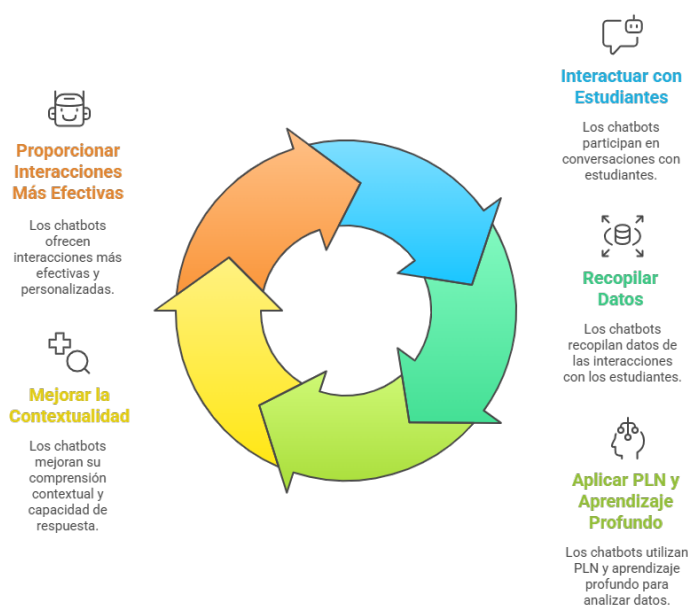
Interactuar con Estudiantes

Los chatbots participan en conversaciones con estudiantes.

Recopilar Datos

Los chatbots recopilan datos de las interacciones con los estudiantes.

Aplicar PLN y Aprendizaje Profundo

Los chatbots utilizan PLN y aprendizaje profundo para analizar datos.

Mejorar la Contextualidad

Los chatbots mejoran su comprensión contextual y capacidad de respuesta.

Proporcionar Interacciones Más Efectivas

Los chatbots ofrecen interacciones más efectivas y personalizadas.